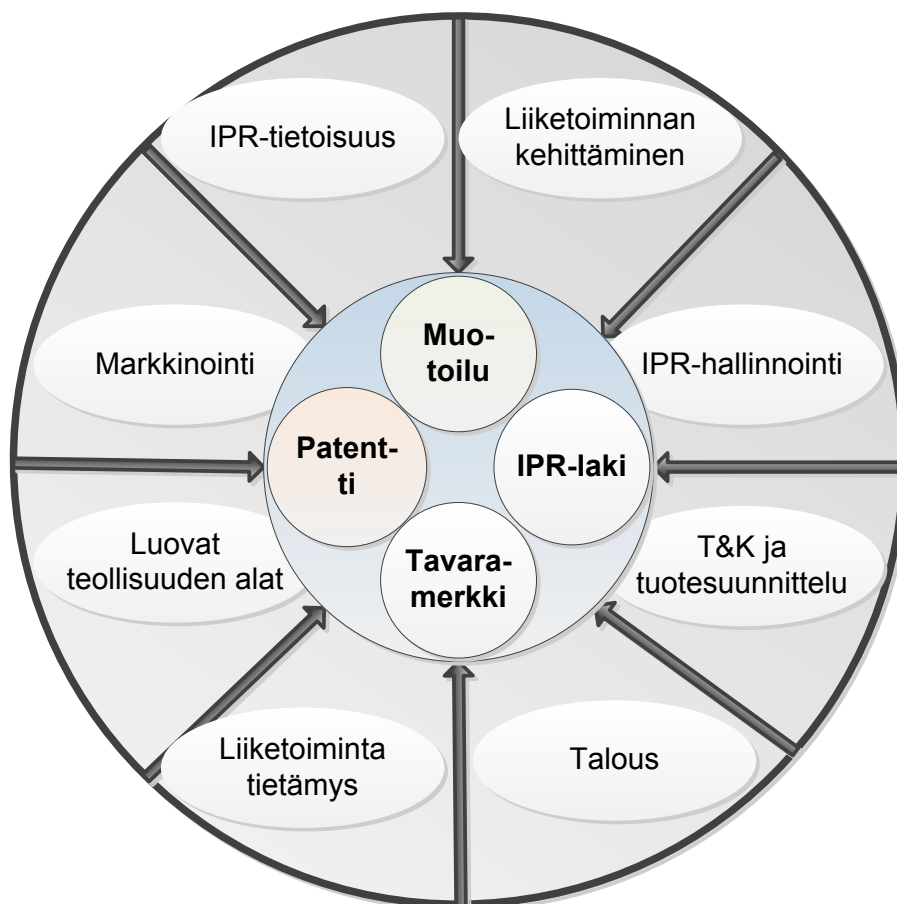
IPR-tietoisuus

Liiketoiminnan kehittäminen

Markkinointi

IPR-hallinnointi

Luovat teollisuuden alat

T&K ja tuotesuunnittelu

Liiketoiminta tietämys

Talous

Muotoilu

Patentti

IPR-laki

Tavaramerkki